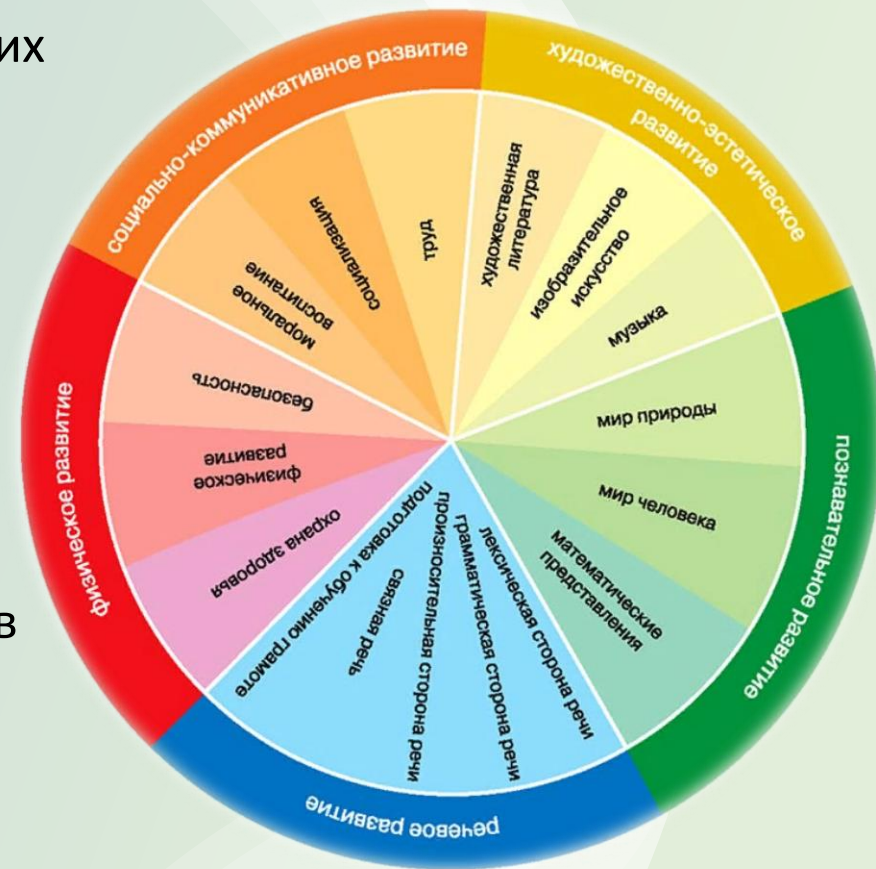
их

в

социально-коммуникативное развитие

художественно-эстетическое развитие

познавательное развитие

речевое развитие

физическое развитие

труд

социализация

моральное воспитание

безопасность

физическое развитие

охрана здоровья

художественная литература

изобразительное искусство

музыка

мир природы

мир человека

математические представления

лексическая сторона речи

грамматическая сторона речи

произносительная сторона речи

связная речь

подготовка к обучению грамоте